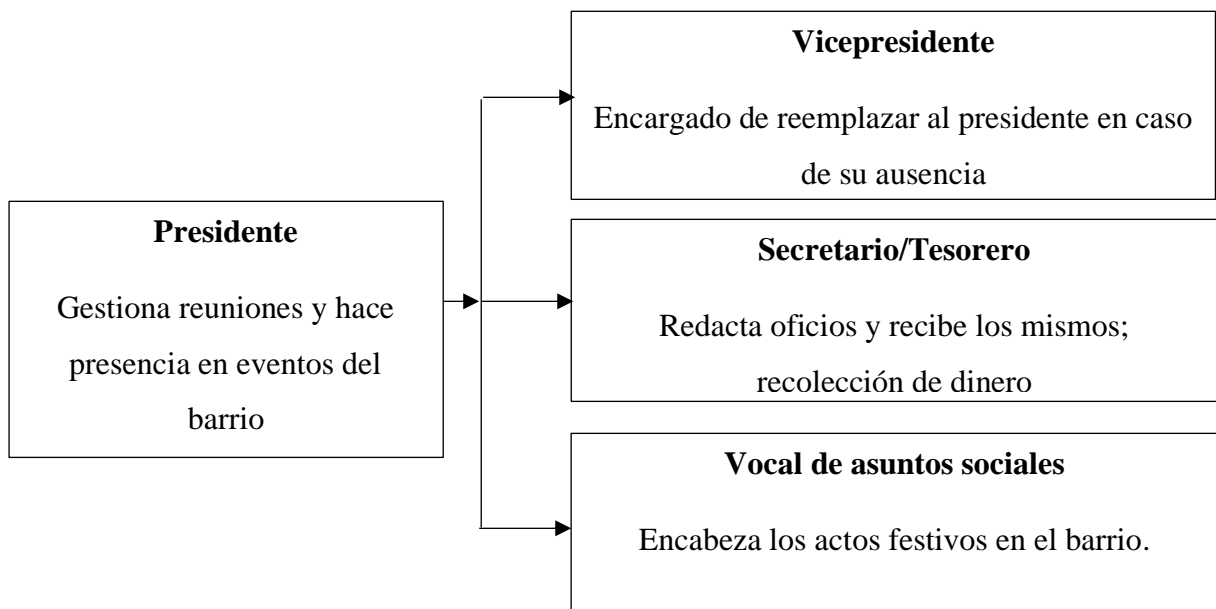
Presidente

Gestiona reuniones y hace presencia en eventos del barrio

Vicepresidente

Encargado de reemplazar al presidente en caso de su ausencia

Secretario/Tesorero

Redacta oficios y recibe los mismos; recolección de dinero

Vocal de asuntos sociales

Encabeza los actos festivos en el barrio.